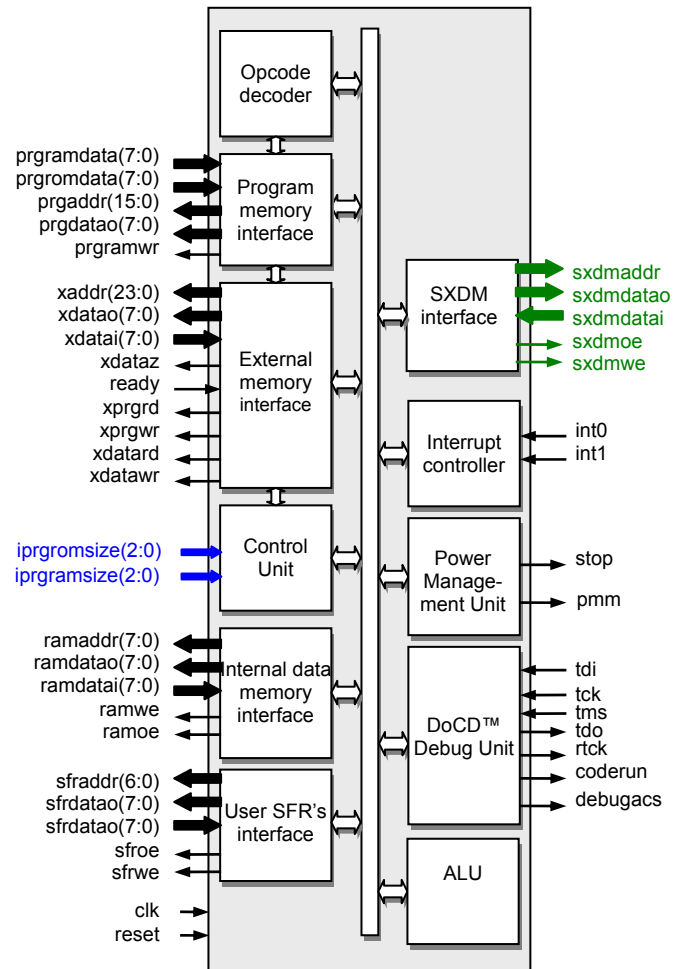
Opcode decoder

prgramdata(7:0)
prgromdata(7:0)
prgaddr(15:0)
prgdatao(7:0)
prgramwr

Program memory interface

xaddr(23:0)
xdatao(7:0)
xdatai(7:0)
xdataz
ready
xprgrd
xprgwr
xdatard
xdatawr

External memory interface

SXDM interface

sxdmaddr
sxdmdatao
sxdmdatai
sxdmoe
sxdmwe

Interrupt controller

int0
int1

iprgromsize(2:0)
iprgramsize(2:0)

Control Unit

Power Manage-ment Unit

stop
pmm

ramaddr(7:0)
ramdatao(7:0)
ramdatai(7:0)
ramwe
ramoe

Internal data memory interface

DoCD™ Debug Unit

tdi
tck
tms
tdo
rtck
coderun
debugacs

sfraddr(6:0)
sfrdatao(7:0)
sfrdatao(7:0)
sfroe
sfrwe

User SFR's interface

ALU

clk
reset